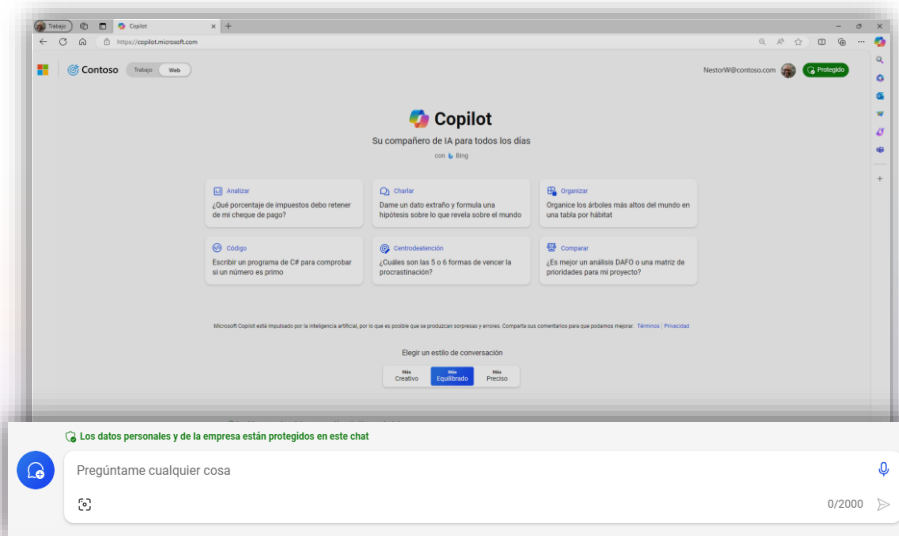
Trabajo
Copilot
https://copilot.microsoft.com

Contoso Trabajo Web
NestorW@contoso.com Protegido

Copilot
Su compañero de IA para todos los días
con Bing

Analizar
¿Qué porcentaje de impuestos debo retener de mi cheque de pago?

Charlar
Dame un dato extraño y formula una hipótesis sobre lo que revela sobre el mundo

Organizar
Organice los árboles más altos del mundo en una tabla por hábitat

Código
Escribir un programa de C# para comprobar si un número es primo

Centrodeatención
¿Cuáles son las 5 o 6 formas de vencer la procrastinación?

Comparar
¿Es mejor un análisis DAFO o una matriz de prioridades para mi proyecto?

Microsoft Copilot está impulsado por la inteligencia artificial, por lo que es posible que se produzcan sorpresas y errores. Comparta sus comentarios para que podamos mejorar. Términos | Privacidad

Elegir un estilo de conversación
Más Creativo
Más Equilibrado
Más Preciso

Los datos personales y de la empresa están protegidos en este chat
Pregúntame cualquier cosa
0/2000